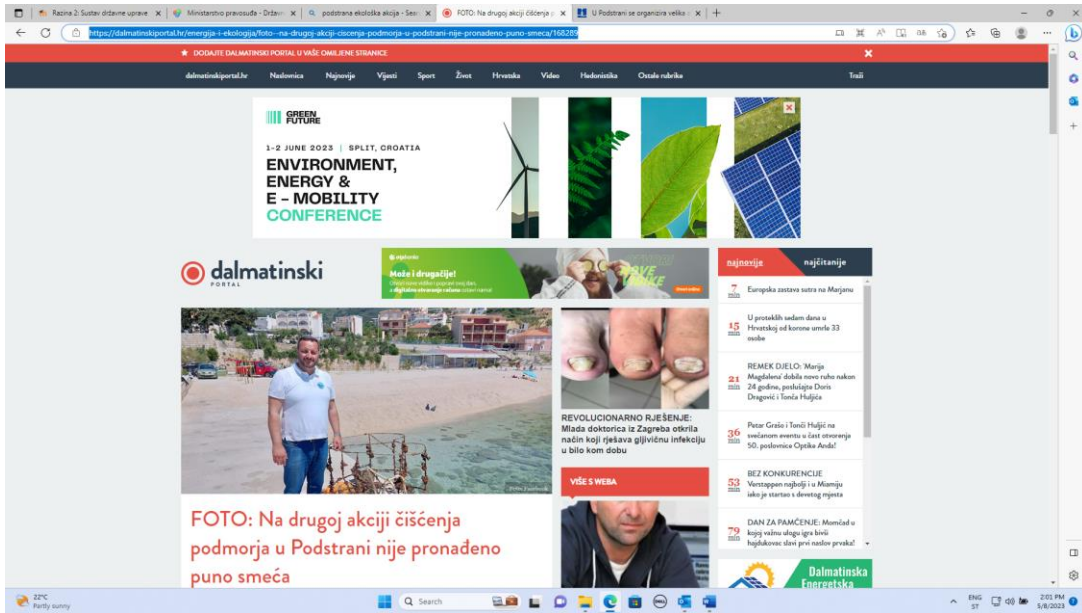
Razina 2: Sustav državne uprave | Ministarstvo pravosuđa - Držav | podstrana ekološka akcija - Sea | FOTO: Na drugoj akciji čišćenja | U Podstrani se organizira veliko

https://dalmatinskiportal.hr/energija-i-ekologija/foto--na-drugoj-akciji-ciscenja-podmorja-u-podstrani-nije-pronadeno-puno-smeca/168289

★ DODAJTE DALMATINSKI PORTAL U VAŠE OMILJENE STRANICE

dalmatinskiportal.hr Naslovnica Najnovije Vijesti Sport Život Hrvatska Video Hedonistika Ostale rubrike Traži

GREEN FUTURE

1-2 JUNE 2023 | SPLIT, CROATIA

ENVIRONMENT, ENERGY & E – MOBILITY CONFERENCE

dalmatinski PORTAL

Može i drugačije!

najnovije najčitanije

7 min Europska zastava sutra na Marjanu

15 min U proteklih sedam dana u Hrvatskoj od korone umrle 33 osobe

21 min REMEK DJELO: 'Marija Magdalena' dobila novo ruho nakon 24 godine, poslušajte Doris Dragović i Tonča Huljića

36 min Petar Grašo i Tonči Huljić na svečanom eventu u čast otvorenja 50. poslovnice Optika Anda!

53 min BEZ KONKURENCIJE Verstappen najbolji i u Miamiju iako je startao s devetog mjesta

79 min DAN ZA PAMĆENJE: Momčad u kojoj važnu ulogu igra bivši hajdukovac slavi prvi naslov prvaka!

REVOLUCIONARNO RJEŠENJE: Mlada doktorica iz Zagreba otkrila način koji rješava gljivičnu infekciju u bilo kom dobu

VIŠE S WEBA

FOTO: Na drugoj akciji čišćenja podmorja u Podstrani nije pronađeno puno smeća

Dalmatinska Energetska

22°C Partly sunny

Search

ENG ST 2:01 PM 5/8/2023